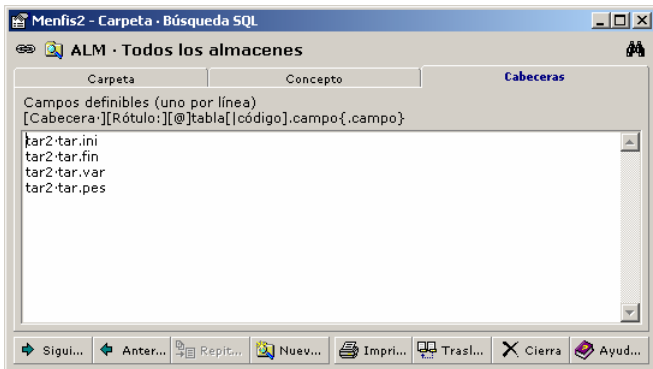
Menfis2 - Carpeta · Búsqueda SQL

ALM · Todos los almacenes

Carpeta | Concepto | Cabeceras

Campos definibles (uno por línea)
[Cabecera·][Rótulo:][@]tabla[|código].campo{.campo}

tar2·tar.ini
tar2·tar.fin
tar2·tar.var
tar2·tar.pes

Sigui... Anter... Repit... Nuev... Impri... Trasl... Cierra Ayud...